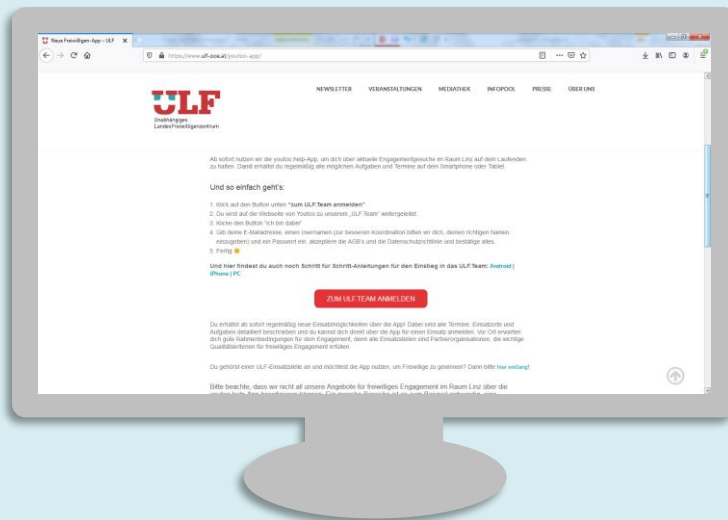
Neue Freiwilligen-App – ULF ×

https://www.ulf-ooe.at/youtoo-app/

NEWSLETTER VERANSTALTUNGEN MEDIATHEK INFOPOOL PRESSE ÜBER UNS

ULF
Unabhängiges LandesFreiwilligenzentrum

Ab sofort nutzen wir die youtoo.help-App, um dich über aktuelle Engagementgesuche im Raum Linz auf dem Laufenden zu halten. Damit erhältst du regelmäßig alle möglichen Aufgaben und Termine auf dein Smartphone oder Tablet.

Und so einfach geht's:

1. Klick auf den Button unten "zum ULF.Team anmelden"
2. Du wirst auf die Webseite von Youtoo zu unserem „ULF Team" weitergeleitet.
3. Klicke den Button "Ich bin dabei"
4. Gib deine E-Mailadresse, einen Usernamen (zur besseren Koordination bitten wir dich, deinen richtigen Namen einzugeben) und ein Passwort ein, akzeptiere die AGB's und die Datenschutzrichtlinie und bestätige alles.
5. Fertig

Und hier findest du auch noch Schritt für Schritt-Anleitungen für den Einstieg in das ULF.Team: Android | iPhone | PC

ZUM ULF TEAM ANMELDEN

Du erhältst ab sofort regelmäßig neue Einsatzmöglichkeiten über die App! Dabei sind alle Termine, Einsatzorte und Aufgaben detailliert beschrieben und du kannst dich direkt über die App für einen Einsatz anmelden. Vor Ort erwarten dich gute Rahmenbedingungen für dein Engagement, denn alle Einsatzstellen sind Partnerorganisationen, die wichtige Qualitätskriterien für freiwilliges Engagement erfüllen.

Du gehörst einer ULF-Einsatzstelle an und möchtest die App nutzen, um Freiwillige zu gewinnen? Dann bitte hier weiterlesen!

Bitte beachte, dass wir nicht all unsere Angebote für freiwilliges Engagement im Raum Linz über die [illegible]